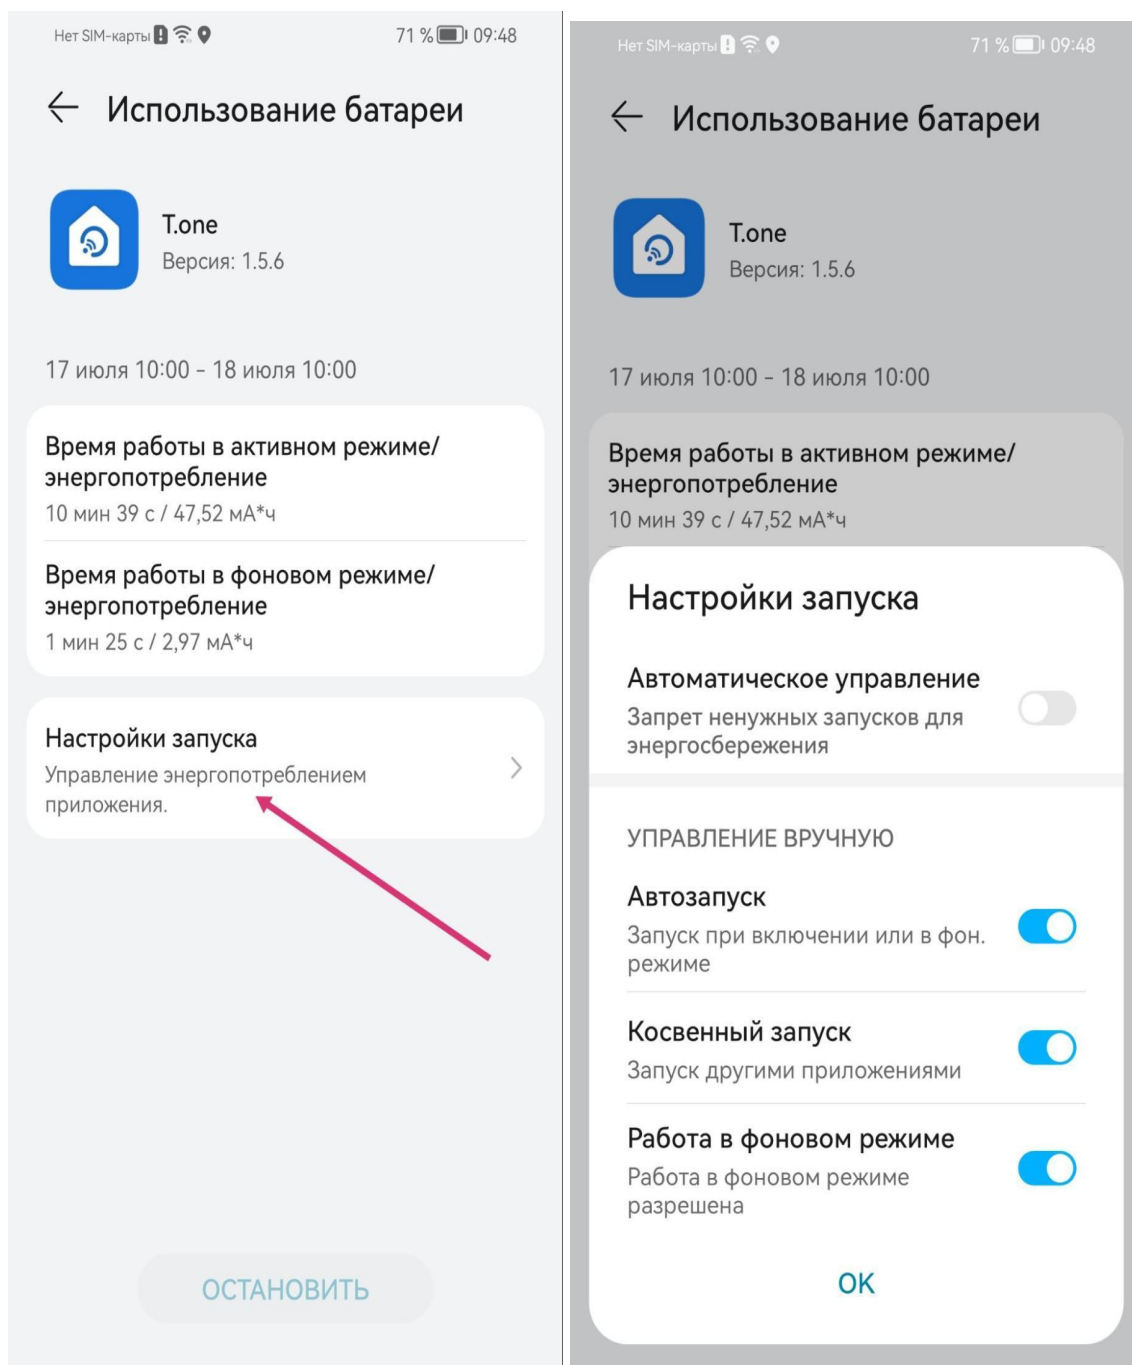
Нет SIM-карты 71 % 09:48

Использование батареи

T.one
Версия: 1.5.6

17 июля 10:00 - 18 июля 10:00

Время работы в активном режиме/ энергопотребление
10 мин 39 с / 47,52 мА*ч

Время работы в фоновом режиме/ энергопотребление
1 мин 25 с / 2,97 мА*ч

Настройки запуска
Управление энергопотреблением приложения.

ОСТАНОВИТЬ

Нет SIM-карты 71 % 09:48

Использование батареи

T.one
Версия: 1.5.6

17 июля 10:00 - 18 июля 10:00

Время работы в активном режиме/ энергопотребление
10 мин 39 с / 47,52 мА*ч

Настройки запуска

Автоматическое управление
Запрет ненужных запусков для энергосбережения

УПРАВЛЕНИЕ ВРУЧНУЮ

Автозапуск
Запуск при включении или в фон. режиме

Косвенный запуск
Запуск другими приложениями

Работа в фоновом режиме
Работа в фоновом режиме разрешена

OK